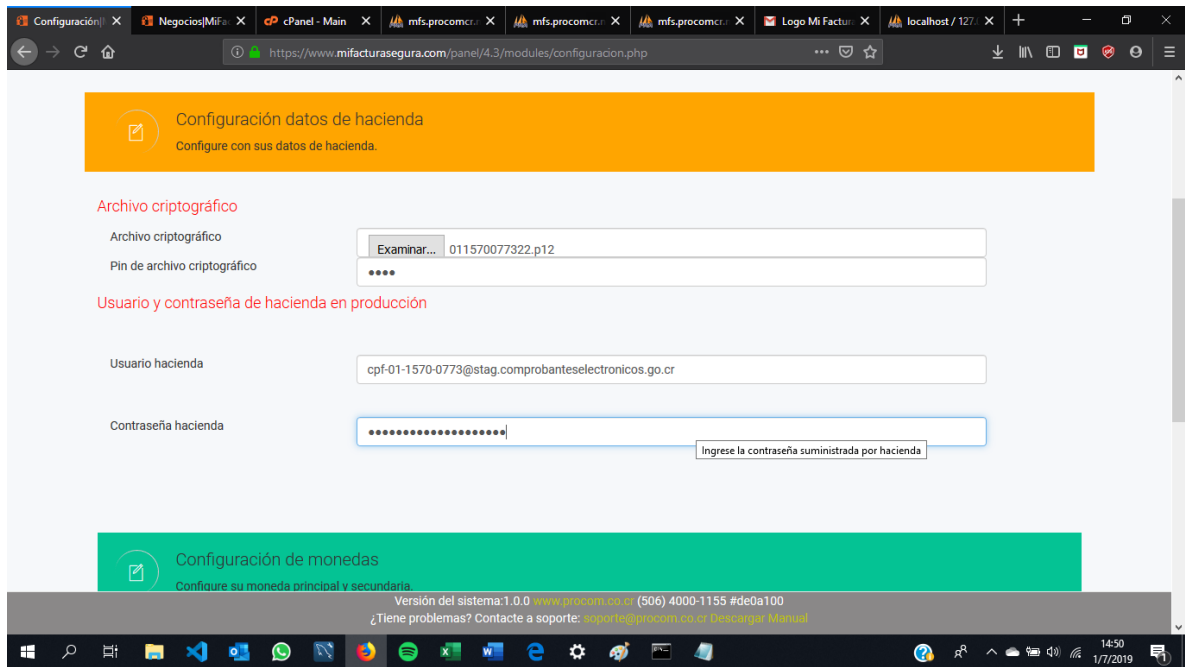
Configuración|Mi Fa ✕ Negocios|MiFa ✕ cPanel - Main ✕ mfs.procomcr. ✕ mfs.procomcr. ✕ mfs.procomcr. ✕ Logo Mi Factur ✕ localhost / 127. ✕ +

https://www.mifacturasegura.com/panel/4.3/modules/configuracion.php

Configuración datos de hacienda

Configure con sus datos de hacienda.

Archivo criptográfico

Archivo criptográfico

Examinar... 011570077322.p12

Pin de archivo criptográfico

••••

Usuario y contraseña de hacienda en producción

Usuario hacienda

cpf-01-1570-0773@stag.comprobanteselectronicos.go.cr

Contraseña hacienda

••••••••••••••••••••

Ingrese la contraseña suministrada por hacienda

Configuración de monedas

Configure su moneda principal y secundaria.

Versión del sistema:1.0.0 www.procom.co.cr (506) 4000-1155 #de0a100

¿Tiene problemas? Contacte a soporte: soporte@procom.co.cr Descargar Manual

14:50
1/7/2019